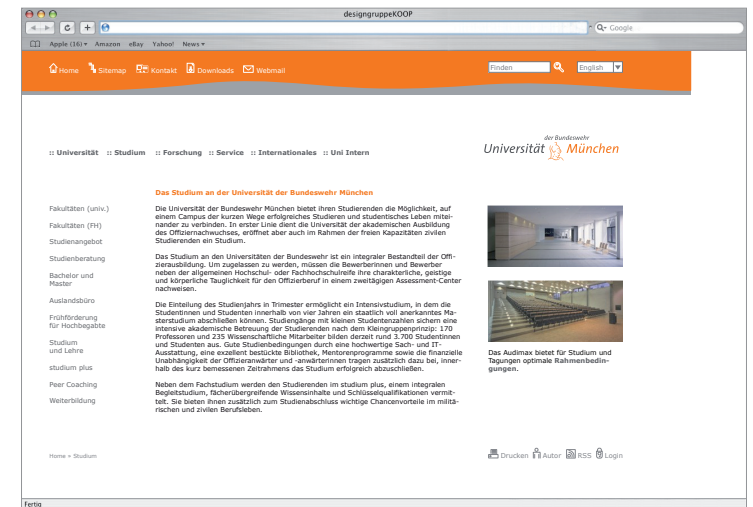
designgruppeKOOP

Google

Apple (16) Amazon eBay Yahoo! News

Home Sitemap Kontakt Downloads Webmail

Finden English

:: Universität :: Studium :: Forschung :: Service :: Internationales :: Uni Intern

Universität der Bundeswehr München

Das Studium an der Universität der Bundeswehr München

Fakultäten (univ.)

Fakultäten (FH)

Studienangebot

Studienberatung

Bachelor und Master

Auslandsbüro

Frühförderung für Hochbegabte

Studium und Lehre

studium plus

Peer Coaching

Weiterbildung

Die Universität der Bundeswehr München bietet ihren Studierenden die Möglichkeit, auf einem Campus der kurzen Wege erfolgreiches Studieren und studentisches Leben miteinander zu verbinden. In erster Linie dient die Universität der akademischen Ausbildung des Offiziernachwuchses, eröffnet aber auch im Rahmen der freien Kapazitäten zivilen Studierenden ein Studium.

Das Studium an den Universitäten der Bundeswehr ist ein integraler Bestandteil der Offiziersausbildung. Um zugelassen zu werden, müssen die Bewerberinnen und Bewerber neben der allgemeinen Hochschul- oder Fachhochschulreife ihre charakterliche, geistige und körperliche Tauglichkeit für den Offizierberuf in einem zweitägigen Assessment-Center nachweisen.

Die Einteilung des Studienjahrs in Trimester ermöglicht ein Intensivstudium, in dem die Studentinnen und Studenten innerhalb von vier Jahren ein staatlich voll anerkanntes Masterstudium abschließen können. Studiengänge mit kleinen Studentenzahlen sichern eine intensive akademische Betreuung der Studierenden nach dem Kleingruppenprinzip: 170 Professoren und 235 Wissenschaftliche Mitarbeiter bilden derzeit rund 3.700 Studentinnen und Studenten aus. Gute Studienbedingungen durch eine hochwertige Sach- und IT-Ausstattung, eine exzellent bestückte Bibliothek, Mentorenprogramme sowie die finanzielle Unabhängigkeit der Offizieranwärter und -anwärterinnen tragen zusätzlich dazu bei, innerhalb des kurz bemessenen Zeitrahmens das Studium erfolgreich abzuschließen.

Neben dem Fachstudium werden die Studierenden im studium plus, einem integralen Begleitstudium, fächerübergreifende Wissensinhalte und Schlüsselqualifikationen vermittelt. Sie bieten ihnen zusätzlich zum Studienabschluss wichtige Chancenvorteile im militärischen und zivilen Berufsleben.

Das Audimax bietet für Studium und Tagungen optimale Rahmenbedingungen.

Home » Studium

Drucken Autor RSS Login

Fertig